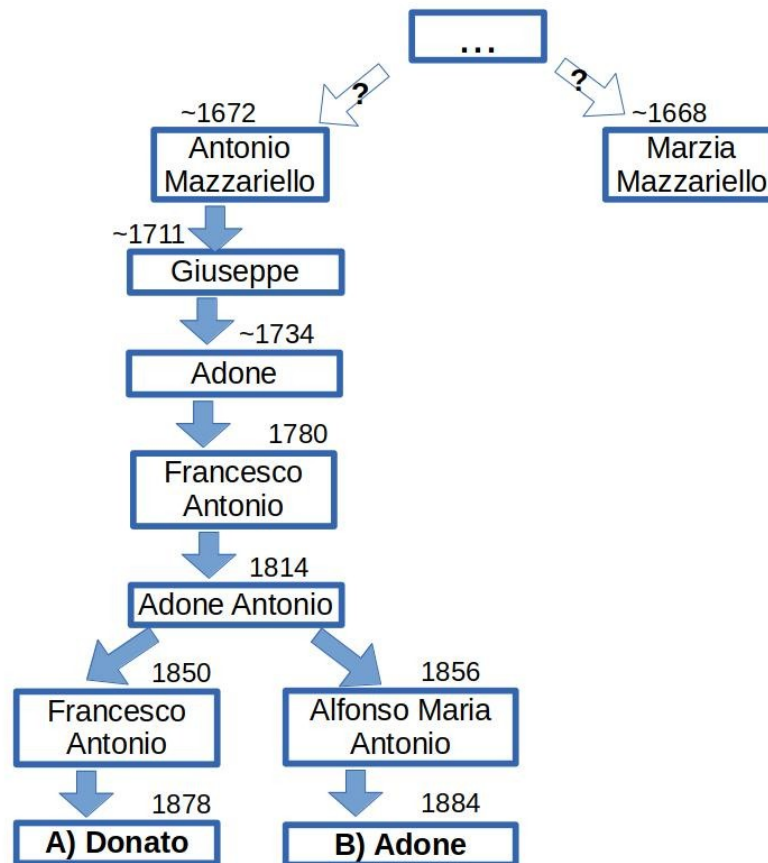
...

?

?

~1672
Antonio Mazzariello

~1668
Marzia Mazzariello

~1711
Giuseppe

~1734
Adone

1780
Francesco Antonio

1814
Adone Antonio

1850
Francesco Antonio

1856
Alfonso Maria Antonio

1878
A) Donato

1884
B) Adone